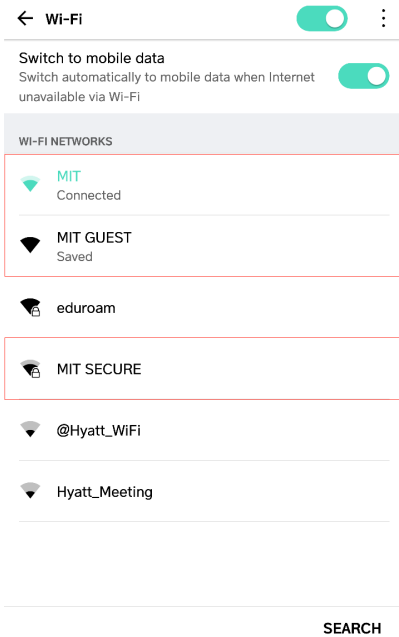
Wi-Fi

Switch to mobile data
Switch automatically to mobile data when Internet unavailable via Wi-Fi

WI-FI NETWORKS

MIT
Connected

MIT GUEST
Saved

eduroam

MIT SECURE

@Hyatt_WiFi

Hyatt_Meeting

SEARCH